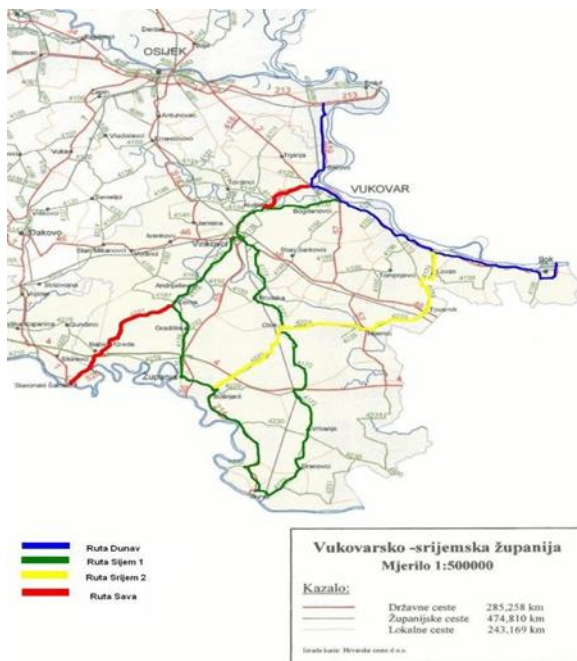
OSIJEK

VUKOVAR

Đakovo

Vinkovci

Županja

Ilok

Ruta Dunav
Ruta Sijem 1
Ruta Srijem 2
Ruta Sava

Vukovarsko -srijemska županija
Mjerilo 1:500000

Kazalo:

| | | |
|---|---|---|
| | Državne ceste | 285,258 km |
| | Županijske ceste | 474,810 km |
| | Lokalne ceste | 243,169 km |

Izrada karte: Hrvatske ceste d.o.o.